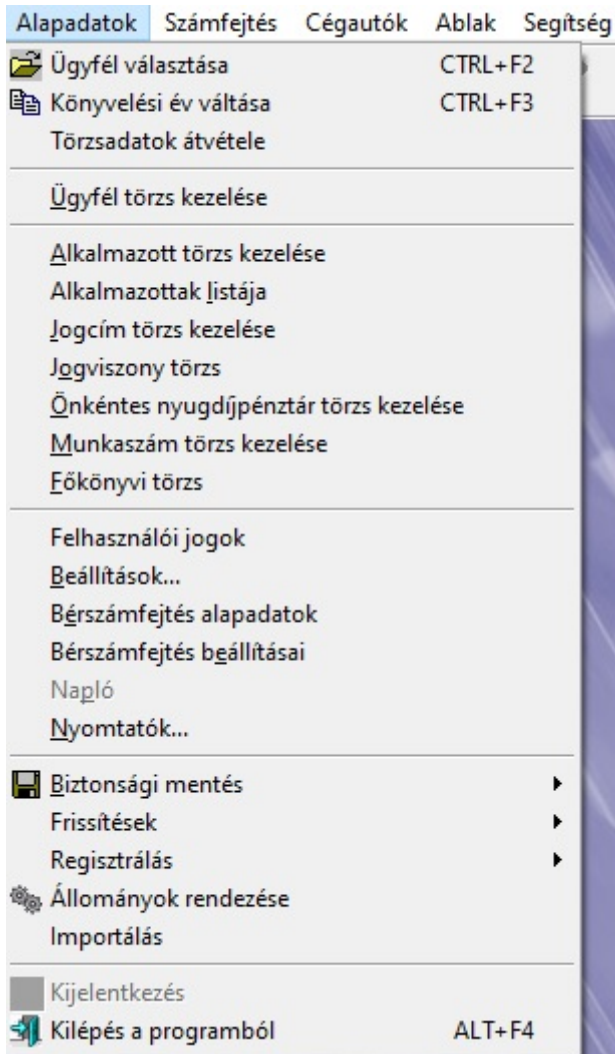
Alapadatok Számfejtés Cégautók Ablak Segítség

Ügyfél választása CTRL+F2
Könyvelési év váltása CTRL+F3
Törzsadatok átvétele

Ügyfél törzs kezelése

Alkalmazott törzs kezelése
Alkalmazottak listája
Jogcím törzs kezelése
Jogviszony törzs
Önkéntes nyugdíjpénztár törzs kezelése
Munkaszám törzs kezelése
Főkönyvi törzs

Felhasználói jogok
Beállítások...
Bérszámfejtés alapadatok
Bérszámfejtés beállításai
Napló
Nyomtatók...

Biztonsági mentés
Frissítések
Regisztrálás
Állományok rendezése
Importálás

Kijelentkezés
Kilépés a programból ALT+F4